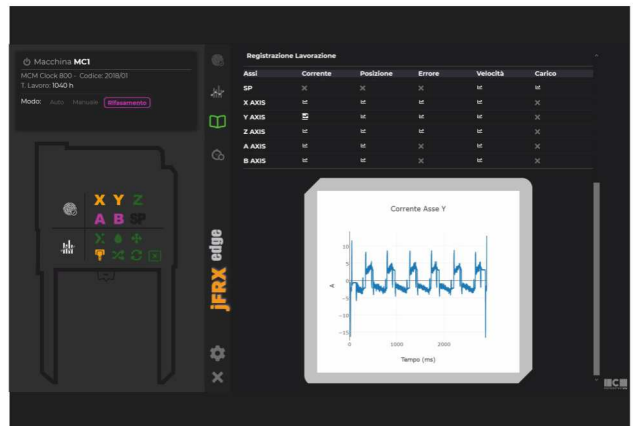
Macchina MC1
MCM Clock 800 - Codice: 2018/01
T. Lavoro: 1040 h
Modo: Auto Manuale Rifasamento

X Y Z
A B SP

jFRX edge

Registrazione Lavorazione

| Assi | Corrente | Posizione | Errore | Velocità | Carico |
|---|---|---|---|---|---|
| SP | × | × | × | × | |
| X AXIS | | | × | | × |
| Y AXIS | | | × | | × |
| Z AXIS | | | × | | × |
| A AXIS | | | × | | × |
| B AXIS | | | × | | × |

Corrente Asse Y

10
5
0
−5
−10
−15
A
0
1000
2000
Tempo (ms)

MCM